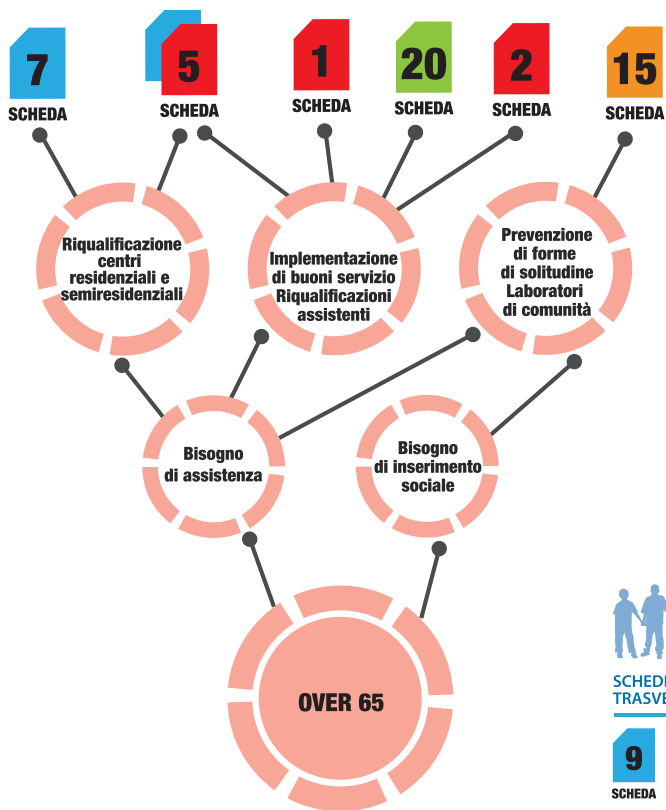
7
SCHEDA

5
SCHEDA

1
SCHEDA

20
SCHEDA

2
SCHEDA

15
SCHEDA

Riqualificazione centri residenziali e semiresidenziali

Implementazione di buoni servizio Riqualificazioni assistenti

Prevenzione di forme di solitudine Laboratori di comunità

Bisogno di assistenza

Bisogno di inserimento sociale

OVER 65

SCHED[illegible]
TRASVE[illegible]

9
SCHEDA